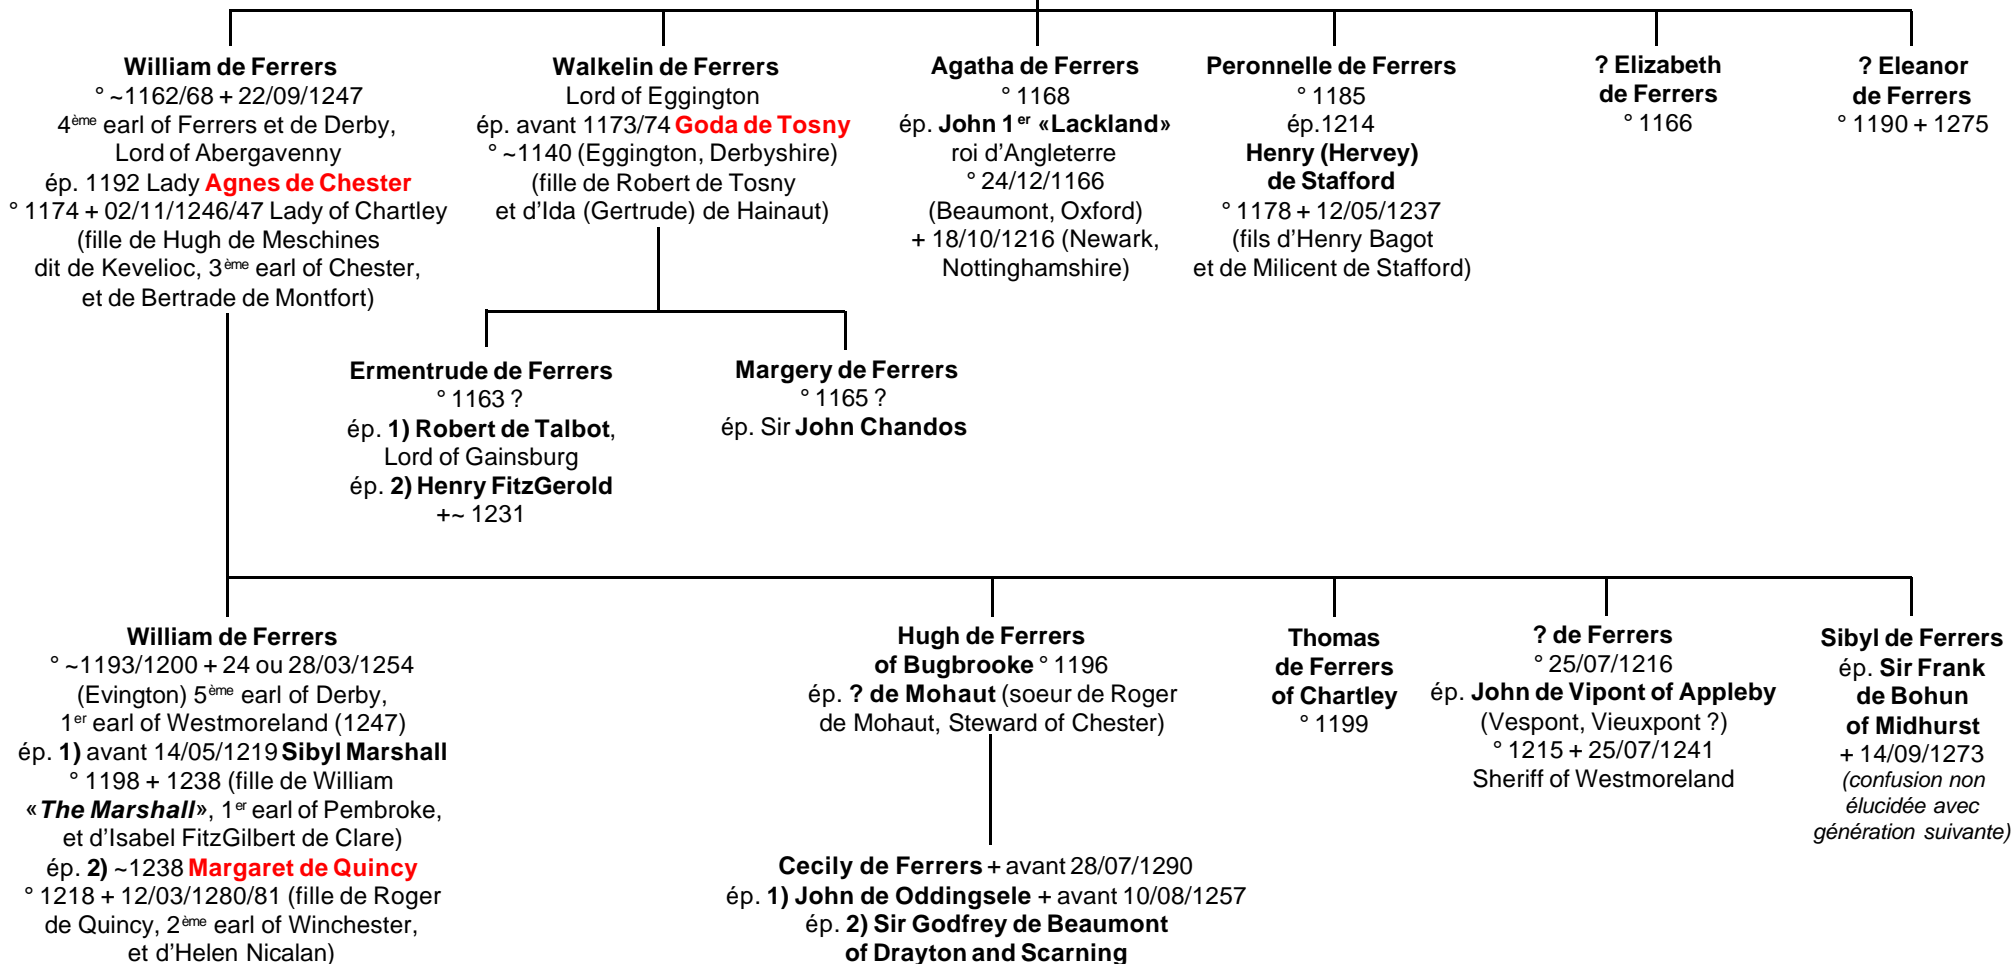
**William de Ferrers**
° ~1162/68 + 22/09/1247
4$^{ème}$ earl of Ferrers et de Derby,
Lord of Abergavenny
ép. 1192 Lady **Agnes de Chester**
° 1174 + 02/11/1246/47 Lady of Chartley
(fille de Hugh de Meschines
dit de Kevelioc, 3$^{ème}$ earl of Chester,
et de Bertrade de Montfort)

**Walkelin de Ferrers**
Lord of Eggington
ép. avant 1173/74 **Goda de Tosny**
° ~1140 (Eggington, Derbyshire)
(fille de Robert de Tosny
et d'Ida (Gertrude) de Hainaut)

**Agatha de Ferrers**
° 1168
ép. **John 1$^{er}$ «Lackland»**
roi d'Angleterre
° 24/12/1166
(Beaumont, Oxford)
+ 18/10/1216 (Newark,
Nottinghamshire)

**Peronnelle de Ferrers**
° 1185
ép.1214
**Henry (Hervey)
de Stafford**
° 1178 + 12/05/1237
(fils d'Henry Bagot
et de Milicent de Stafford)

**? Elizabeth
de Ferrers**
° 1166

**? Eleanor
de Ferrers**
° 1190 + 1275

**Ermentrude de Ferrers**
° 1163 ?
ép. **1) Robert de Talbot**,
Lord of Gainsburg
ép. **2) Henry FitzGerold**
+~ 1231

**Margery de Ferrers**
° 1165 ?
ép. Sir **John Chandos**

**William de Ferrers**
° ~1193/1200 + 24 ou 28/03/1254
(Evington) 5$^{ème}$ earl of Derby,
1$^{er}$ earl of Westmoreland (1247)
ép. **1)** avant 14/05/1219 **Sibyl Marshall**
° 1198 + 1238 (fille de William
«***The Marshall***», 1$^{er}$ earl of Pembroke,
et d'Isabel FitzGilbert de Clare)
ép. **2)** ~1238 **Margaret de Quincy**
° 1218 + 12/03/1280/81 (fille de Roger
de Quincy, 2$^{ème}$ earl of Winchester,
et d'Helen Nicalan)

**Hugh de Ferrers
of Bugbrooke** ° 1196
ép. **? de Mohaut** (soeur de Roger
de Mohaut, Steward of Chester)

**Thomas
de Ferrers
of Chartley**
° 1199

**? de Ferrers**
° 25/07/1216
ép. **John de Vipont of Appleby**
(Vespont, Vieuxpont ?)
° 1215 + 25/07/1241
Sheriff of Westmoreland

**Sibyl de Ferrers**
ép. **Sir Frank
de Bohun
of Midhurst**
+ 14/09/1273
*(confusion non
élucidée avec
génération suivante)*

**Cecily de Ferrers** + avant 28/07/1290
ép. **1) John de Oddingsele** + avant 10/08/1257
ép. **2) Sir Godfrey de Beaumont
of Drayton and Scarning**